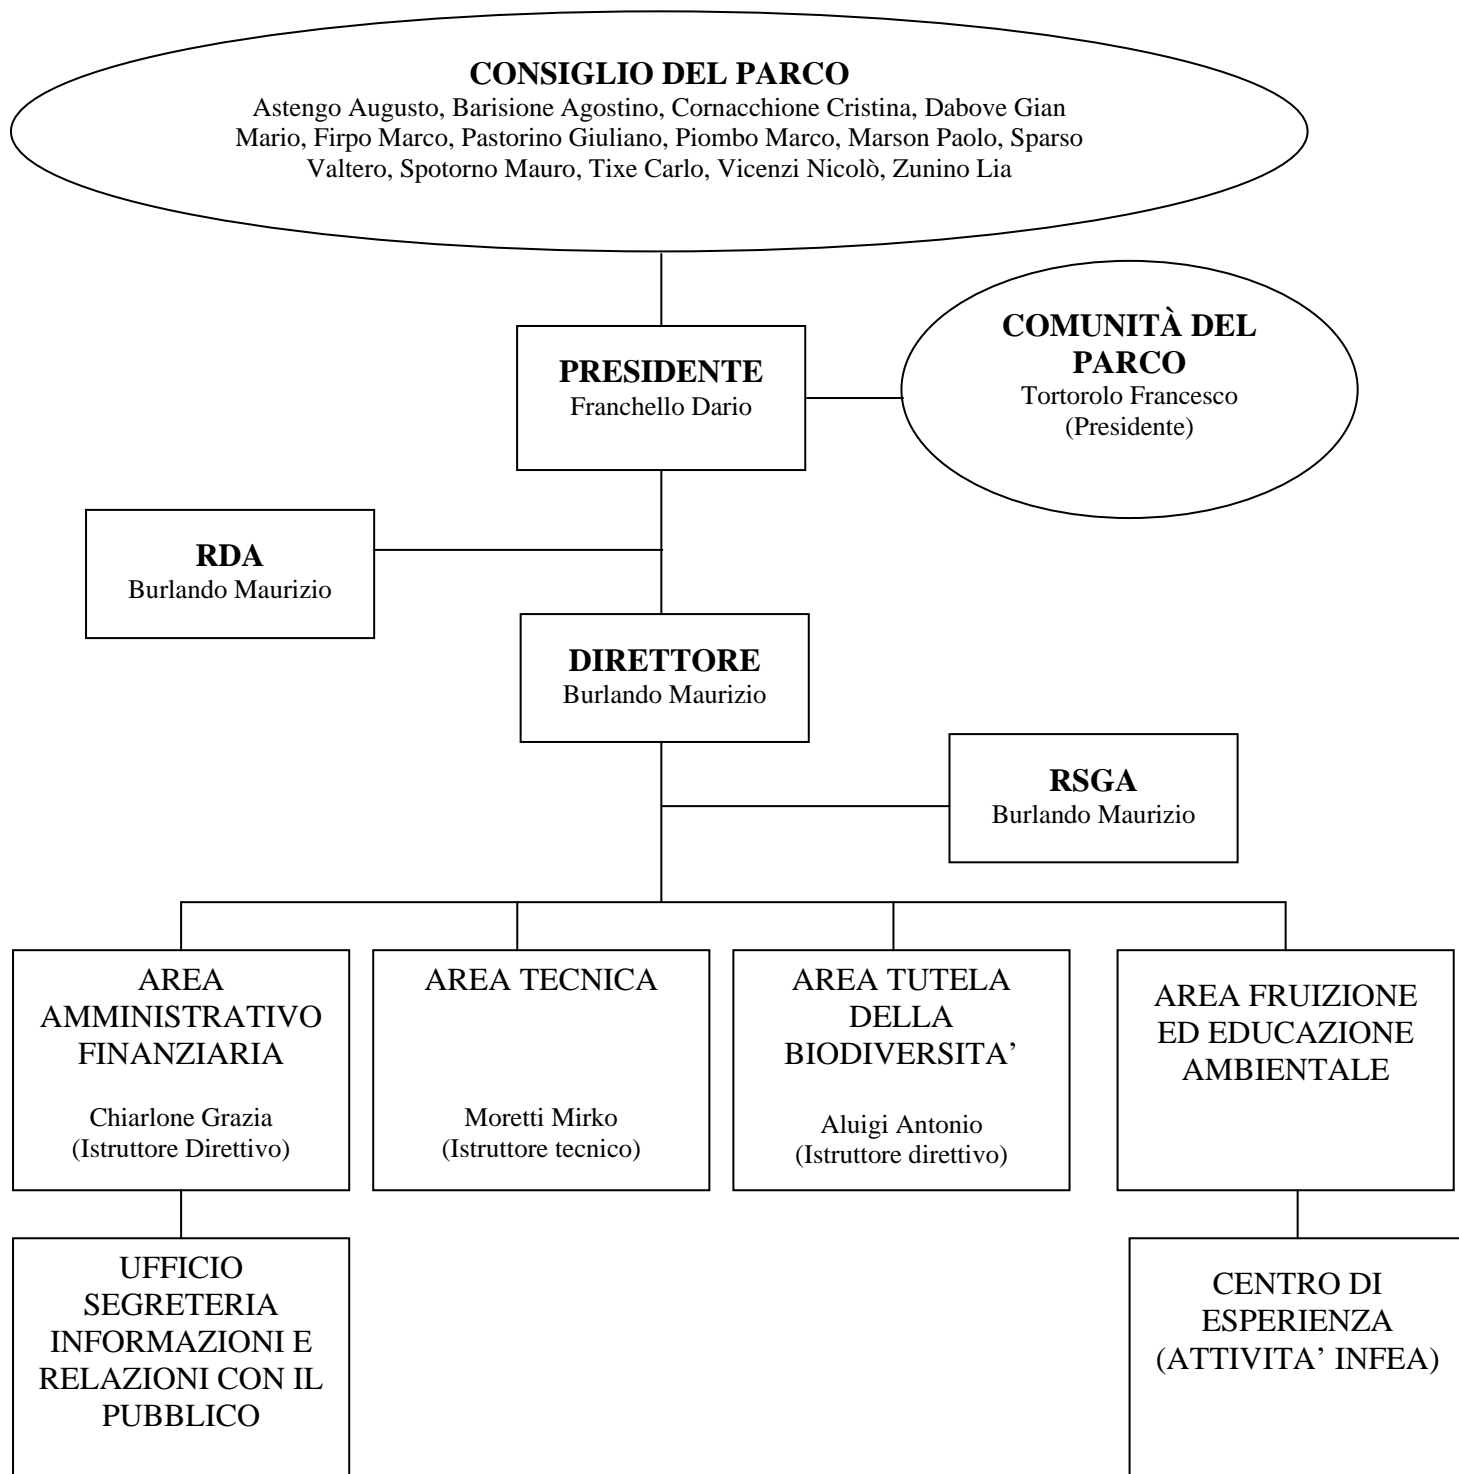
**CONSIGLIO DEL PARCO**
Astengo Augusto, Barisione Agostino, Cornacchione Cristina, Dabove Gian Mario, Firpo Marco, Pastorino Giuliano, Piombo Marco, Marson Paolo, Sparso Valtero, Spotorno Mauro, Tixe Carlo, Vicenzi Nicolò, Zunino Lia

**PRESIDENTE**
Franchello Dario

**COMUNITÀ DEL PARCO**
Tortorolo Francesco
(Presidente)

**RDA**
Burlando Maurizio

**DIRETTORE**
Burlando Maurizio

**RSGA**
Burlando Maurizio

AREA AMMINISTRATIVO FINANZIARIA

Chiarlone Grazia
(Istruttore Direttivo)

AREA TECNICA

Moretti Mirko
(Istruttore tecnico)

AREA TUTELA DELLA BIODIVERSITA'

Aluigi Antonio
(Istruttore direttivo)

AREA FRUIZIONE ED EDUCAZIONE AMBIENTALE

UFFICIO SEGRETERIA INFORMAZIONI E RELAZIONI CON IL PUBBLICO

CENTRO DI ESPERIENZA
(ATTIVITA' INFEA)